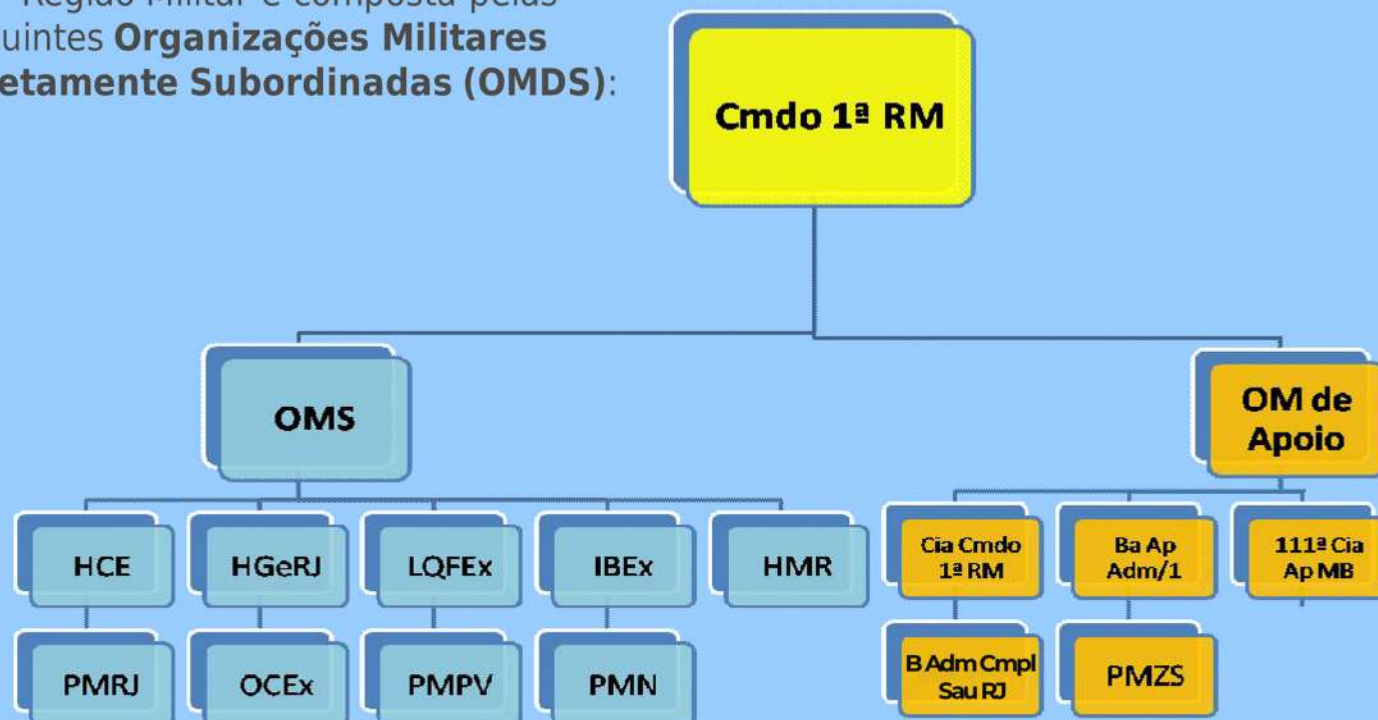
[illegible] Região Militar é composta pelas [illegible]uintes **Organizações Militares** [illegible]etamente **Subordinadas (OMDS)**:

Cmdo 1ª RM

OMS

OM de Apoio

HCE

HGeRJ

LQFEx

IBEx

HMR

Cia Cmdo 1ª RM

Ba Ap Adm/1

111ª Cia Ap MB

PMRJ

OCEx

PMPV

PMN

B Adm Cmpl Sau RJ

PMZS